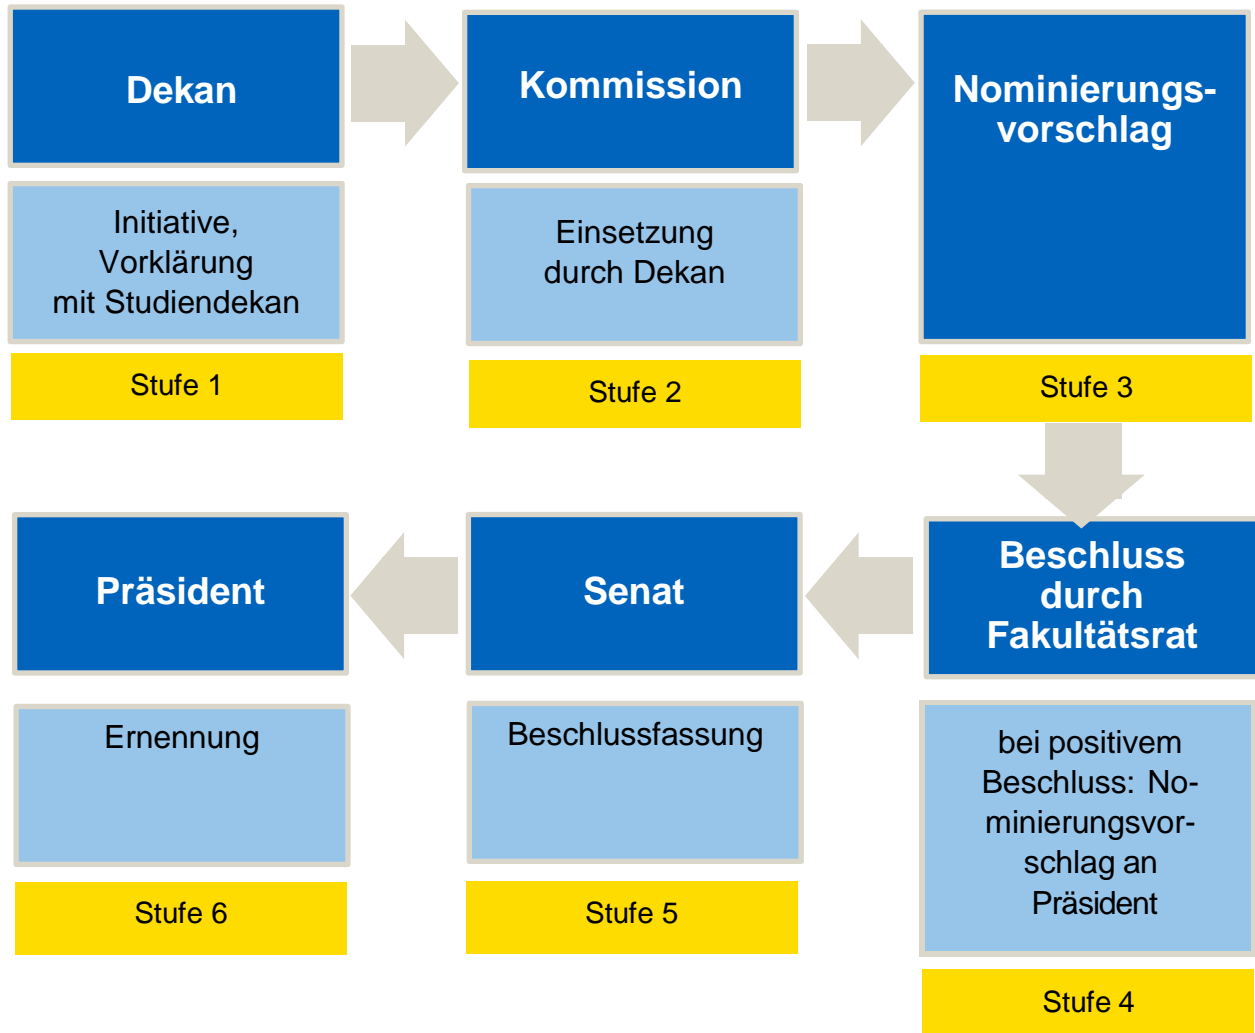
Dekan

Initiative, Vorklärung mit Studiendekan

Stufe 1

Kommission

Einsetzung durch Dekan

Stufe 2

Nominierungsvorschlag

Stufe 3

Beschluss durch Fakultätsrat

bei positivem Beschluss: Nominierungsvorschlag an Präsident

Stufe 4

Senat

Beschlussfassung

Stufe 5

Präsident

Ernennung

Stufe 6